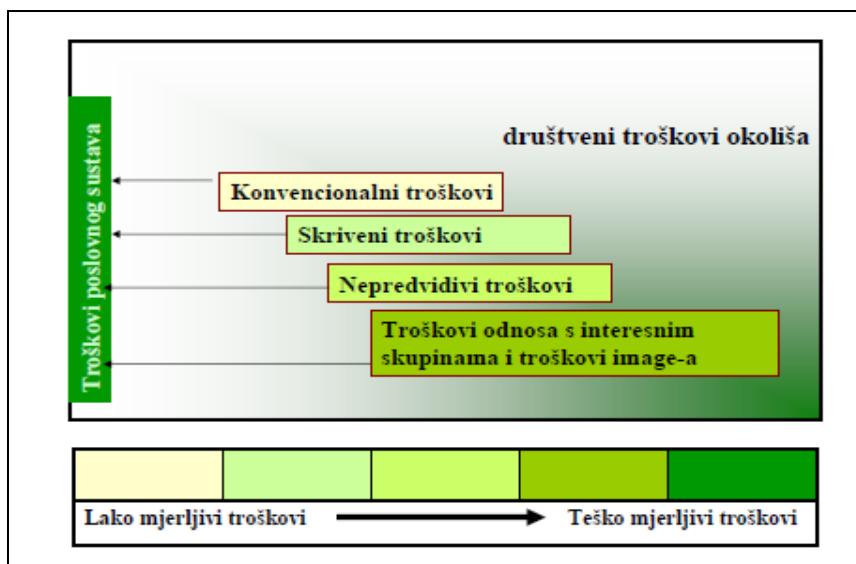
društveni troškovi okoliša

Troškovi poslovnog sustava

Konvencionalni troškovi

Skriveni troškovi

Nepredvidivi troškovi

Troškovi odnosa s interesnim skupinama i troškovi image-a

Lako mjerljivi troškovi

Teško mjerljivi troškovi